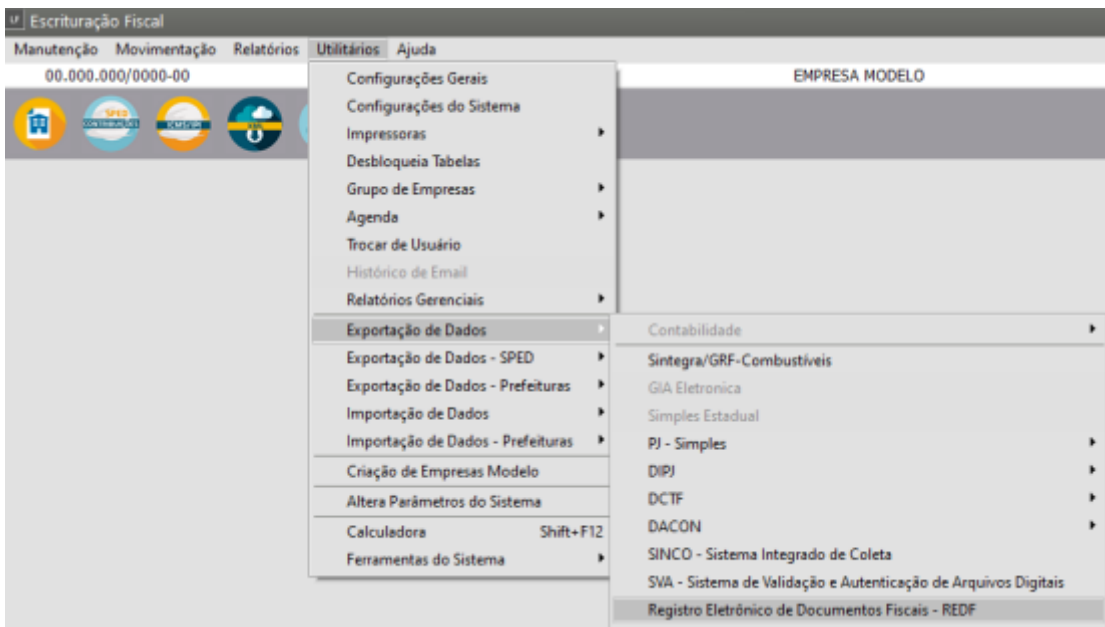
Escrituração Fiscal

Manutenção Movimentação Relatórios Utilitários Ajuda

00.000.000/0000-00

EMPRESA MODELO

SPED CONTRIBUIÇÕES

ICMS/IPI

Configurações Gerais
Configurações do Sistema
Impressoras
Desbloqueia Tabelas
Grupo de Empresas
Agenda
Trocar de Usuário
Histórico de Email
Relatórios Gerenciais
Exportação de Dados
Exportação de Dados - SPED
Exportação de Dados - Prefeituras
Importação de Dados
Importação de Dados - Prefeituras
Criação de Empresas Modelo
Altera Parâmetros do Sistema
Calculadora Shift+F12
Ferramentas do Sistema

Contabilidade
Sintegra/GRF-Combustíveis
GIA Eletronica
Simples Estadual
PJ - Simples
DIPJ
DCTF
DACON
SINCO - Sistema Integrado de Coleta
SVA - Sistema de Validação e Autenticação de Arquivos Digitais
Registro Eletrônico de Documentos Fiscais - REDF